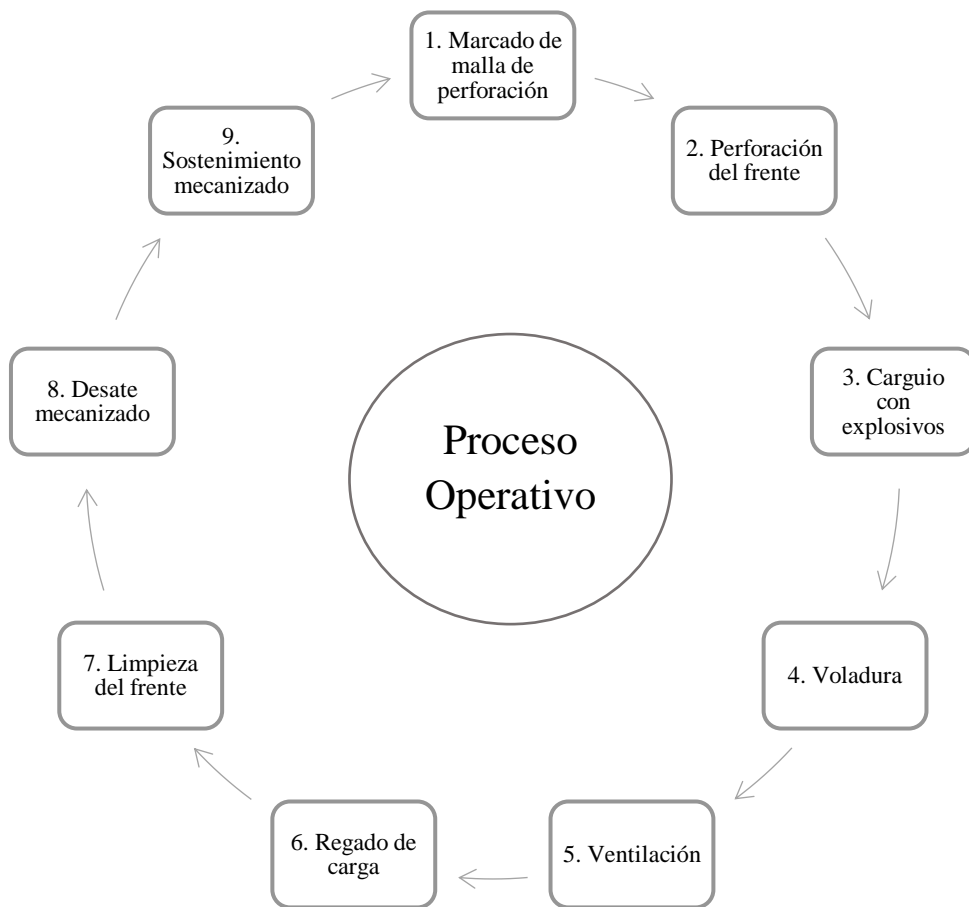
1. Marcado de malla de perforación

2. Perforación del frente

3. Carguio con explosivos

4. Voladura

5. Ventilación

6. Regado de carga

7. Limpieza del frente

8. Desate mecanizado

9. Sostenimiento mecanizado

Proceso Operativo